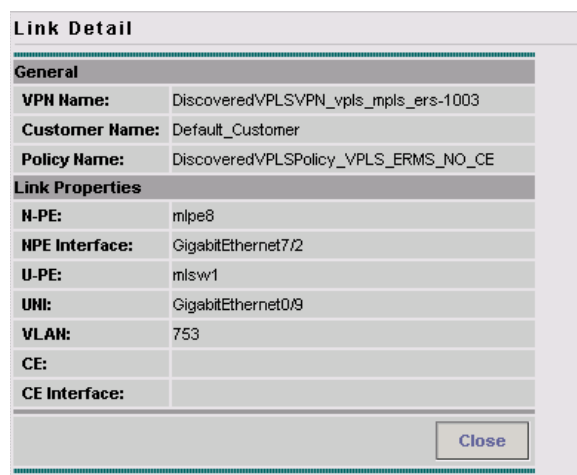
Link Detail

General

| VPN Name: | DiscoveredVPLSVPN_vpls_mpls_ers-1003 |
|---|---|
| Customer Name: | Default_Customer |
| Policy Name: | DiscoveredVPLSPolicy_VPLS_ERMS_NO_CE |

Link Properties

| N-PE: | mlpe8 |
|---|---|
| NPE Interface: | GigabitEthernet7/2 |
| U-PE: | mlsw1 |
| UNI: | GigabitEthernet0/9 |
| VLAN: | 753 |
| CE: | |
| CE Interface: | |

Close